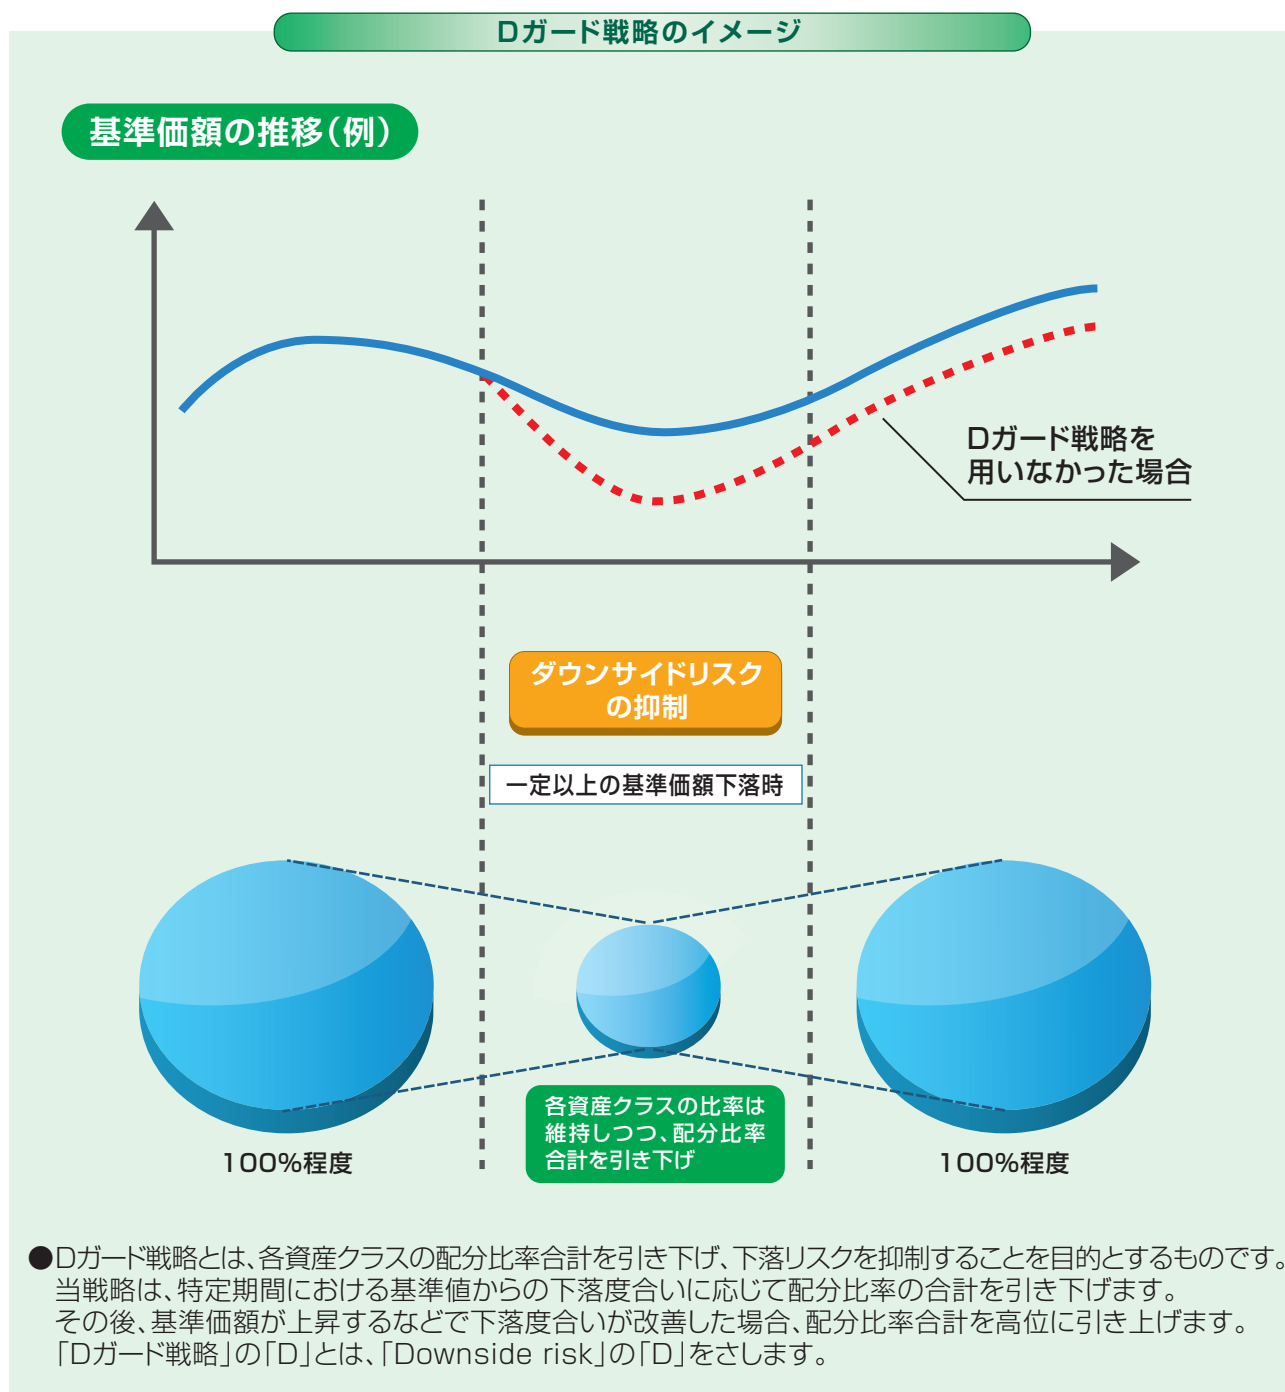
Dガード戦略のイメージ

基準価額の推移(例)

Dガード戦略を
用いなかった場合

ダウンサイドリスク
の抑制

一定以上の基準価額下落時

100%程度

各資産クラスの比率は
維持しつつ、配分比率
合計を引き下げ

100%程度

●Dガード戦略とは、各資産クラスの配分比率合計を引き下げ、下落リスクを抑制することを目的とするものです。
当戦略は、特定期間における基準値からの下落度合いに応じて配分比率の合計を引き下げます。
その後、基準価額が上昇するなどで下落度合いが改善した場合、配分比率合計を高位に引き上げます。
「Dガード戦略」の「D」とは、「Downside risk」の「D」をさします。